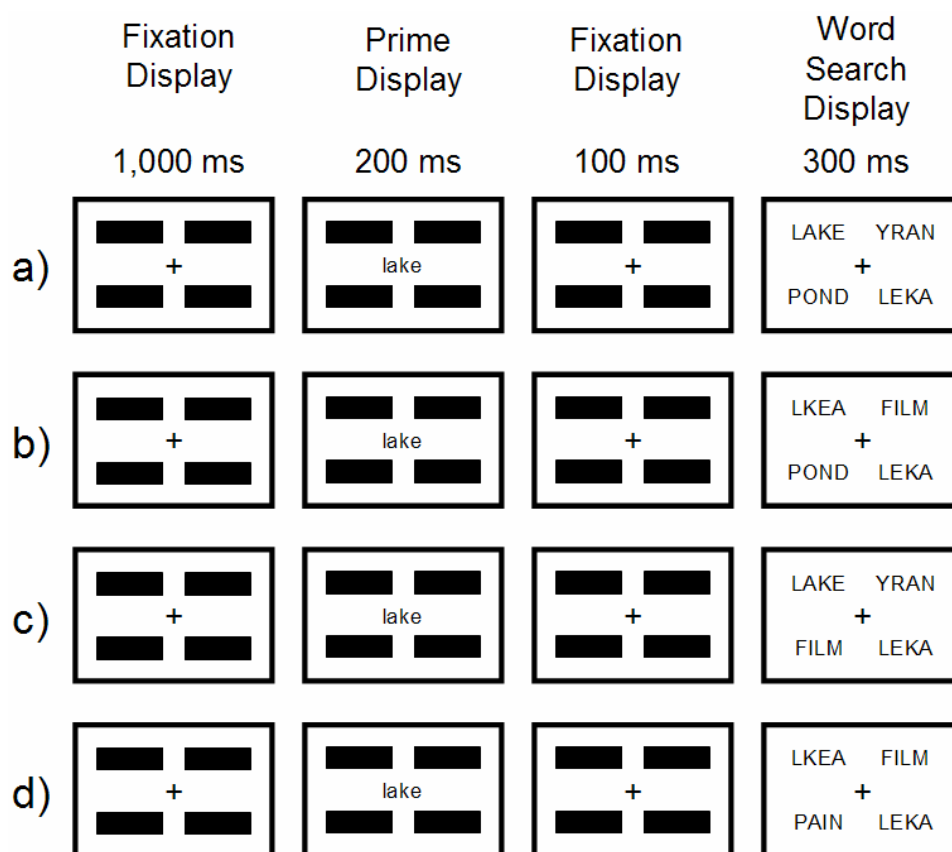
| | Fixation Display | Prime Display | Fixation Display | Word Search Display |
|---|---|---|---|---|
| | 1,000 ms | 200 ms | 100 ms | 300 ms |
| a) | + | lake | + | LAKE YRAN + POND LEKA |
| b) | + | lake | + | LKEA FILM + POND LEKA |
| c) | + | lake | + | LAKE YRAN + FILM LEKA |
| d) | + | lake | + | LKEA FILM + PAIN LEKA |